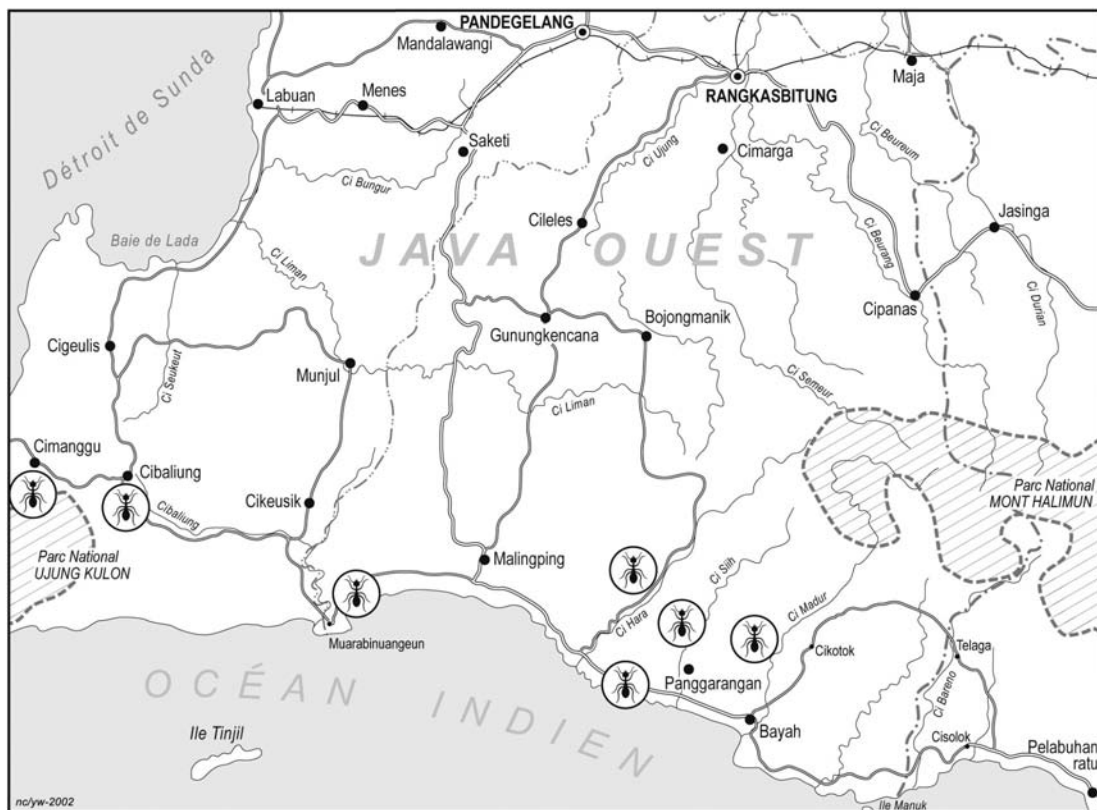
PANDEGELANG
Mandalawangi
RANGKASBITUNG
Maja
Labuan
Menes
Saketi
Détroit de Sunda
Ci Ujung
Cimarga
Ci Beureum
Ci Bungur
Cileles
Jasinga
Baie de Lada
JAVA OUEST
Ci Beurang
Ci Liman
Cipanas
Ci Durian
Bojongmanik
Gunungkencana
Cigeulis
Munjul
Ci Seukeut
Ci Semeur
Ci Liman
Cimanggu
Cibaliung
Parc National MONT HALIMUN
Cikeusik
Cibaliung
Parc National UJUNG KULON
Malingping
Ci Sih
Ci Madur
Ci Hara
Muarabinuangeun
Cikotok
Telaga
Panggarangan
OCÉAN INDIEN
Ci Bareno
Bayah
Ile Tinjil
Cisolok
Pelabuhan ratu
nc/yw-2002
Ile Manuk